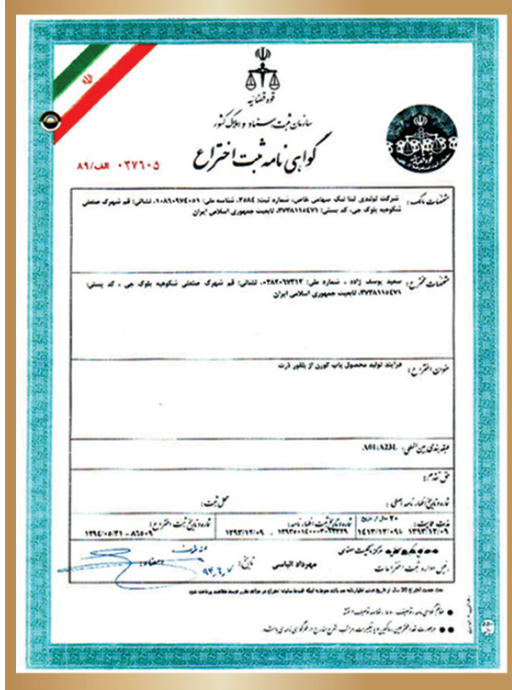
قوه قضائیه

سازمان ثبت اسناد و املاک کشور

گواهی نامه ثبت اختراع

الف ۸۹ / ۰۳۷۶۰۵

مشخصات مالک: شرکت تولیدی لنا نمک سهامی خاص، شماره ثبت: ۲۵۸۴، شناسه ملی: ۱۰۸۶۰۹۷۴۰۵۹، نشانی: قم شهرک صنعتی شکوهیه بلوک جی، کد پستی: ۳۷۳۸۱۱۱۴۷۱، تابعیت جمهوری اسلامی ایران

مشخصات مخترع: سعید یوسف زاده، شماره ملی: ۰۳۸۲۰۷۳۱۳، نشانی: قم شهرک صنعتی شکوهیه بلوک جی، کد پستی: ۳۷۳۸۱۱۱۴۷۱، تابعیت جمهوری اسلامی ایران

عنوان اختراع: فرآیند تولید محصول پاپ کورن از بلور ذرت

طبقه‌بندی بین‌المللی: A01/A23L

حق تقدم:

شماره و تاریخ اظهارنامه اصلی:

محل ثبت:

تاریخ ثبت: ۱۳۹۳/۱۲/۰۹

شماره و تاریخ اظهارنامه: ۱۳۹۳/۱۲/۰۹

شماره ثبت: ۸۵۵۰۹

تاریخ انقضاء اعتبار ثبت اختراع: ۱۳۹۴/۰۵/۲۱

مهرداد الیاسی

رئیس اداره ثبت اختراعات

مرکز مالکیت معنوی

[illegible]

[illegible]

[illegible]